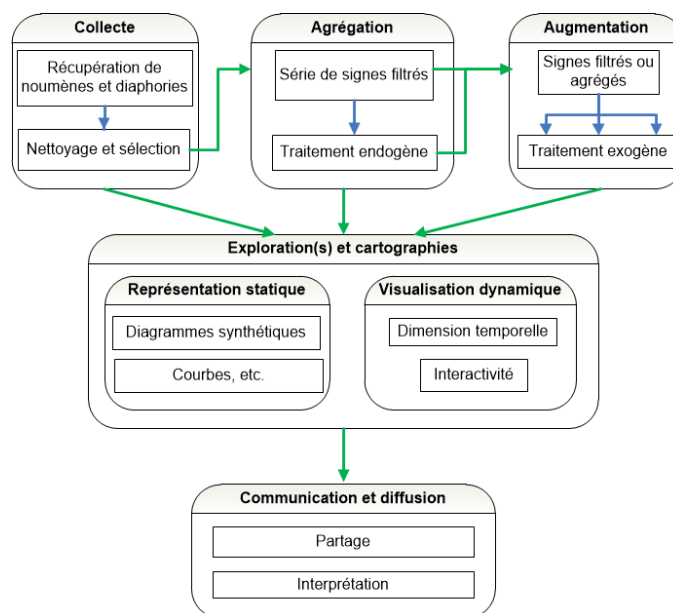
Collecte

Récupération de noumènes et diaphories

Nettoyage et sélection

Agrégation

Série de signes filtrés

Traitement endogène

Augmentation

Signes filtrés ou agrégés

Traitement exogène

Exploration(s) et cartographies

Représentation statique

Diagrammes synthétiques

Courbes, etc.

Visualisation dynamique

Dimension temporelle

Interactivité

Communication et diffusion

Partage

Interprétation